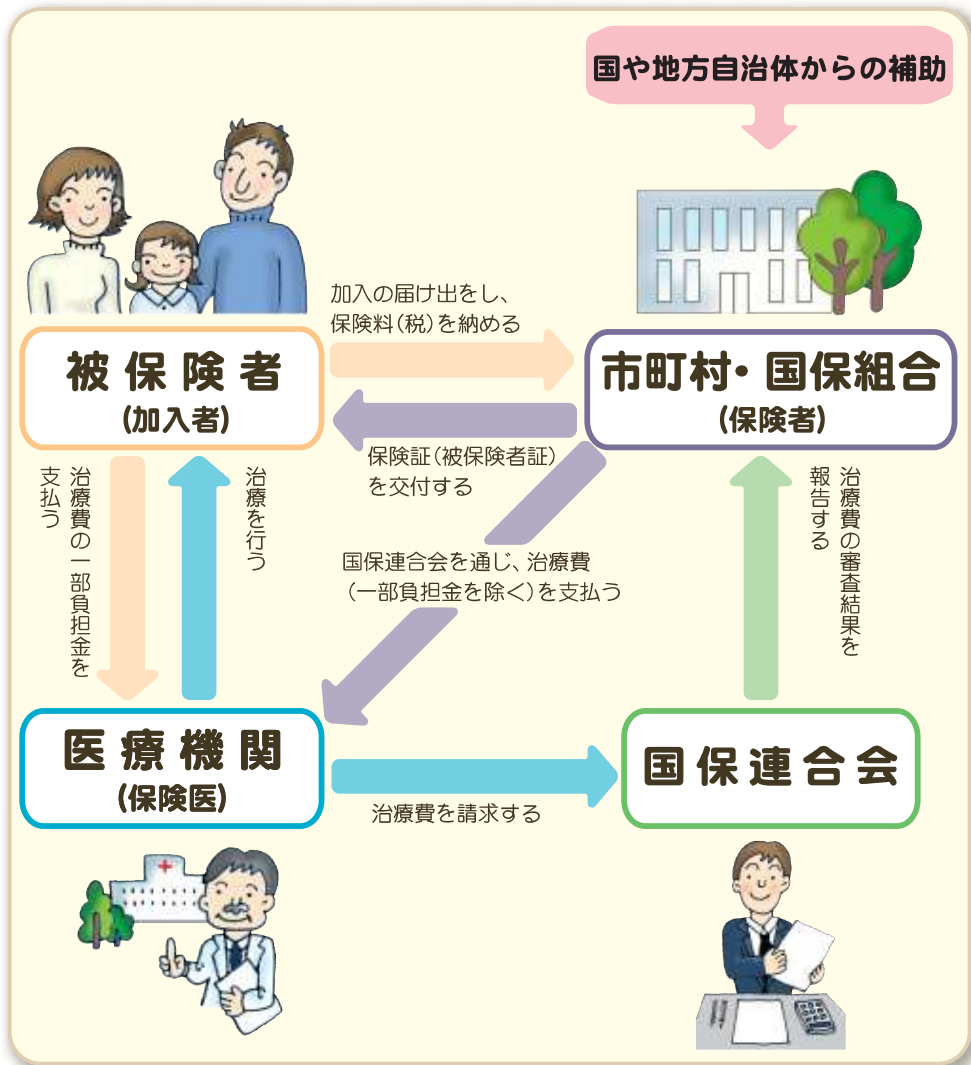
国や地方自治体からの補助

加入の届け出をし、保険料（税）を納める

被保険者
（加入者）

市町村・国保組合
（保険者）

保険証（被保険者証）を交付する

治療費の一部負担金を支払う

治療を行う

国保連合会を通じ、治療費（一部負担金を除く）を支払う

治療費の審査結果を報告する

医療機関
（保険医）

国保連合会

治療費を請求する